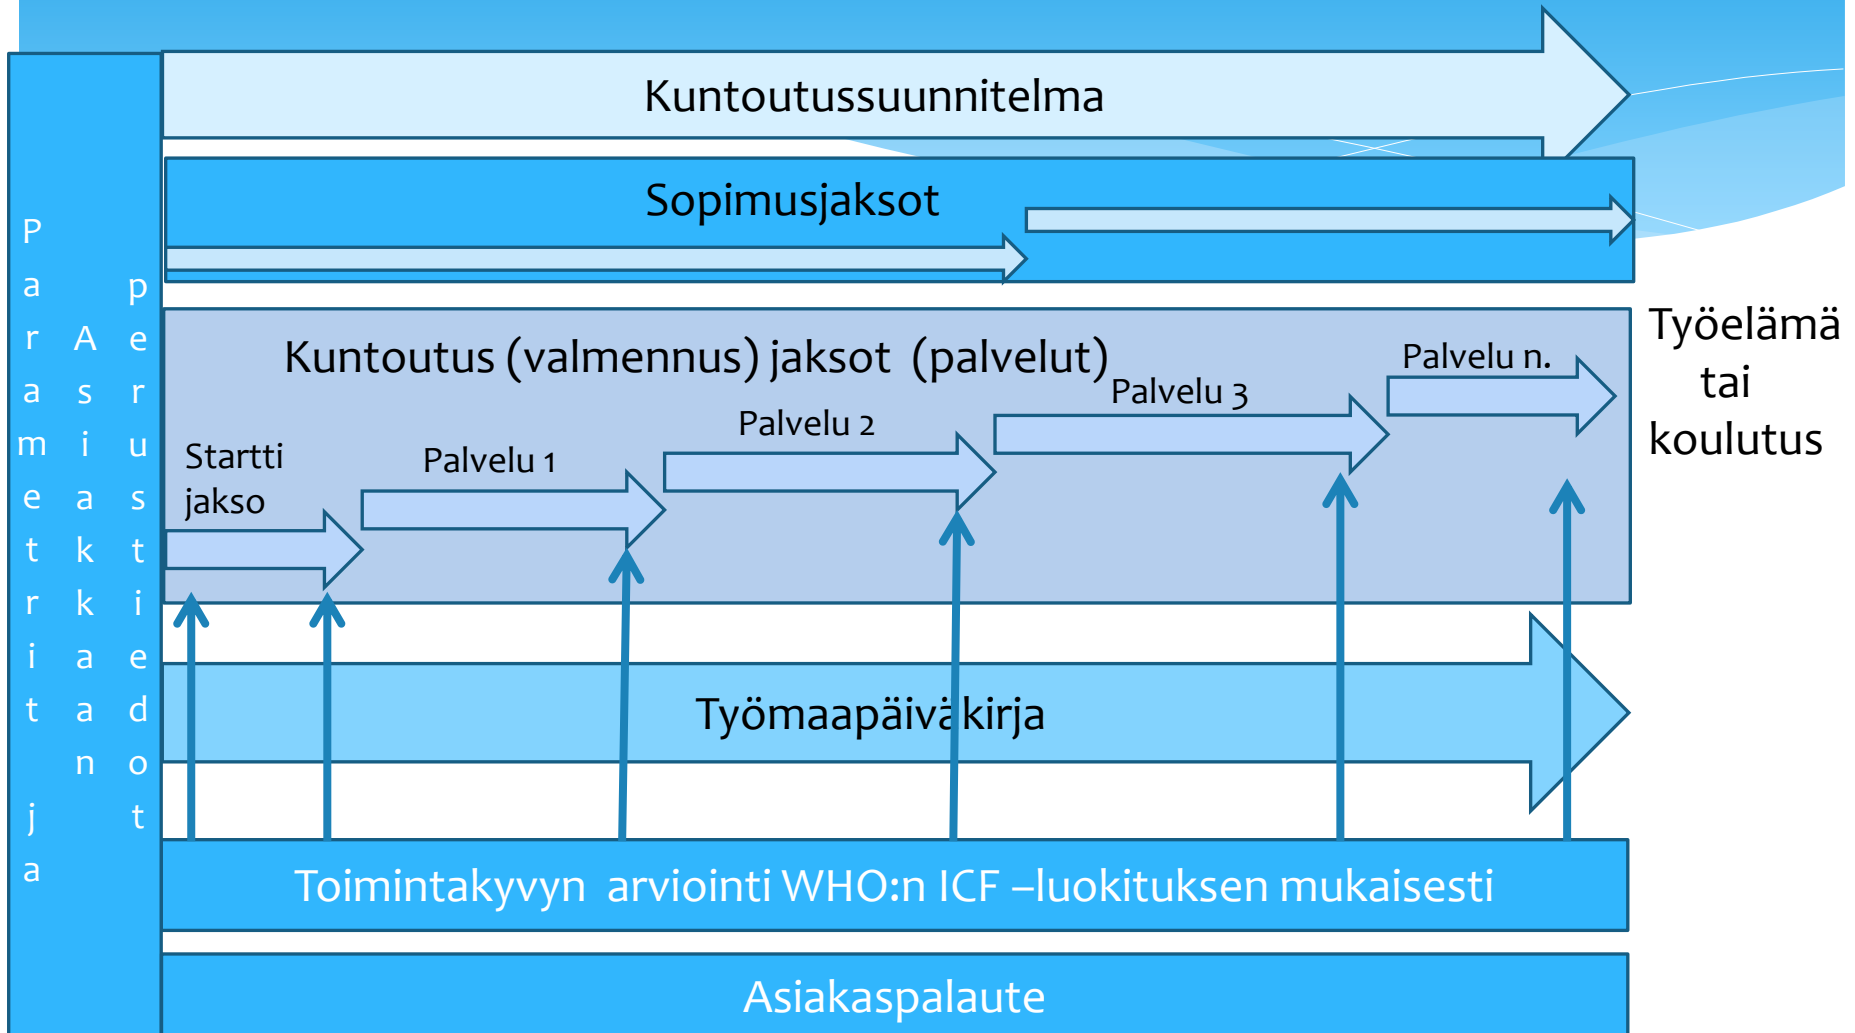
Parametrit ja

Asiakkaan

perustiedot

Kuntoutussuunnitelma

Sopimusjaksot

Kuntoutus (valmennus) jaksot (palvelut)

Startti jakso

Palvelu 1

Palvelu 2

Palvelu 3

Palvelu n.

Työelämä tai koulutus

Työmaapäiväkirja

Toimintakyvyn arviointi WHO:n ICF –luokituksen mukaisesti

Asiakaspalaute